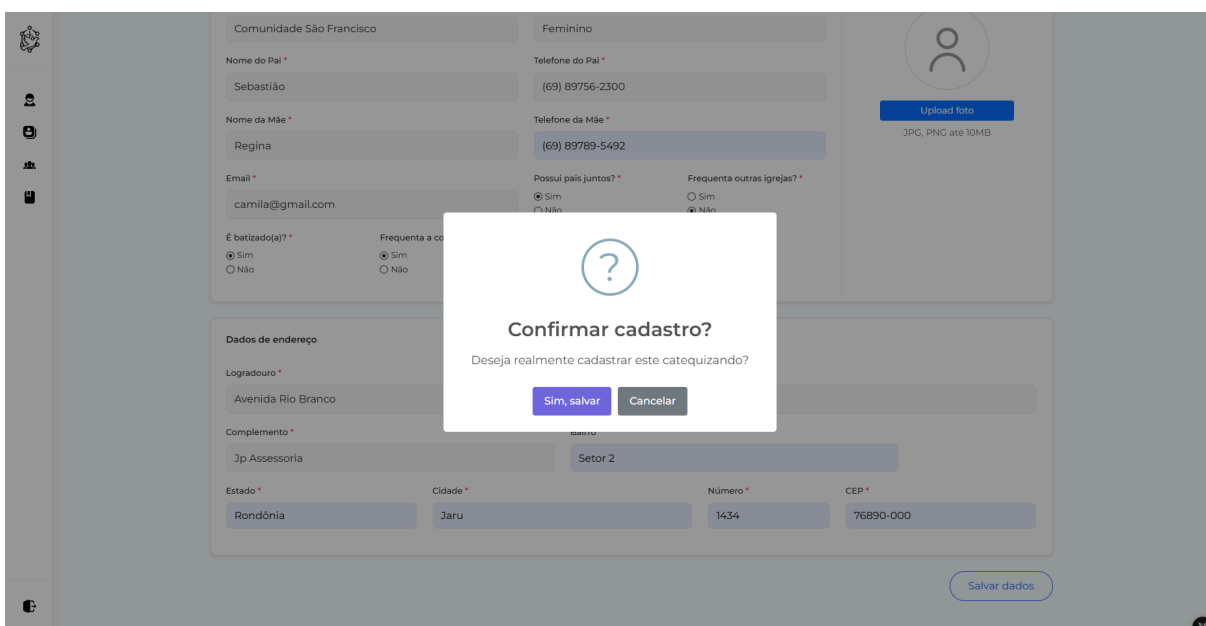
Comunidade São Francisco

Feminino

Nome do Pai *

Sebastião

Telefone do Pai *

(69) 89756-2300

Upload foto

JPG, PNG até 10MB

Nome da Mãe *

Regina

Telefone da Mãe *

(69) 89789-5492

Email *

camila@gmail.com

Possui pais juntos? *

Sim

Não

Frequenta outras igrejas? *

Sim

Não

É batizado(a)? *

Sim

Não

Frequenta a co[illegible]

Sim

Não

Confirmar cadastro?

Deseja realmente cadastrar este catequizando?

Sim, salvar

Cancelar

Dados de endereço

Logradouro *

Avenida Rio Branco

Complemento *

Jp Assessoria

Bairro

Setor 2

Estado *

Rondônia

Cidade *

Jaru

Número *

1434

CEP *

76890-000

Salvar dados